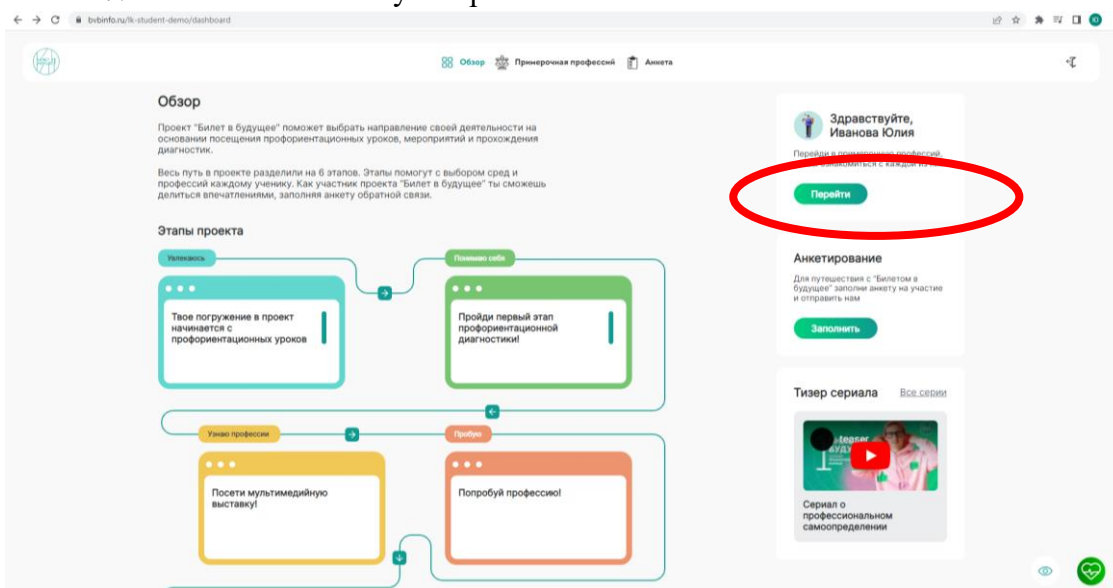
bvbinfo.ru/lk-student-demo/dashboard

Обзор Примерочная профессий Анкета

Обзор

Проект "Билет в будущее" поможет выбрать направление своей деятельности на основании посещения профориентационных уроков, мероприятий и прохождения диагностик.

Весь путь в проекте разделили на 6 этапов. Этапы помогут с выбором сред и профессий каждому ученику. Как участник проекта "Билет в будущее" ты сможешь делиться впечатлениями, заполняя анкету обратной связи.

Этапы проекта

Увлекаюсь

Твое погружение в проект начинается с профориентационных уроков

Понимаю себя

Пройди первый этап профориентационной диагностики!

Узнаю профессии

Посети мультимедийную выставку!

Пробую

Попробуй профессию!

Здравствуйте, Иванова Юлия

Перейди в примерочную профессий, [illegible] ознакомиться с каждой из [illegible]

Перейти

Анкетирование

Для путешествия с "Билетом в будущее" заполни анкету на участие и отправить нам

Заполнить

Тизер сериала Все серии

teaser БУДУ

Сериал о профессиональном самоопределении